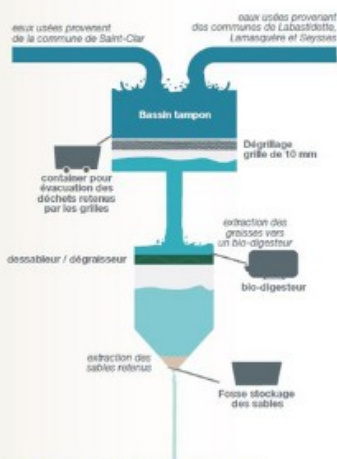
eaux usées provenant de la commune de Saint-Clar

eaux usées provenant des communes de Labastidette, Lamasquère et Seysses

Bassin tampon

Dégrillage grille de 10 mm

container pour évacuation des déchets retenus par les grilles

extraction des graisses vers un bio-digesteur

dessableur / dégraisseur

bio-digesteur

extraction des sables retenus

Fosse stockage des sables